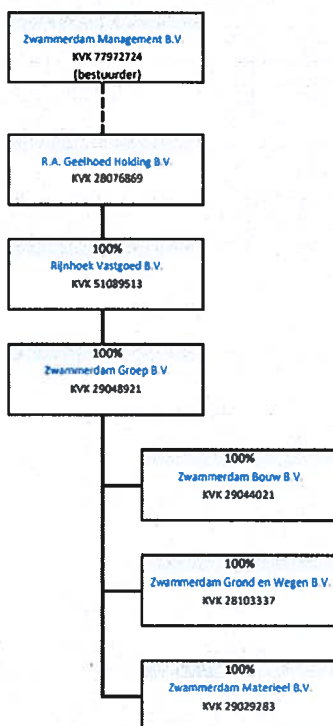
Zwammerdam Management B.V.
KVK 77972724
(bestuurder)

R.A. Geelhoed Holding B.V.
KVK 28076869

100%
Rijnhoek Vastgoed B.V.
KVK 51089513

100%
Zwammerdam Groep B.V.
KVK 29048921

100%
Zwammerdam Bouw B.V.
KVK 29044021

100%
Zwammerdam Grond en Wegen B.V.
KVK 28103337

100%
Zwammerdam Materieel B.V.
KVK 29029283